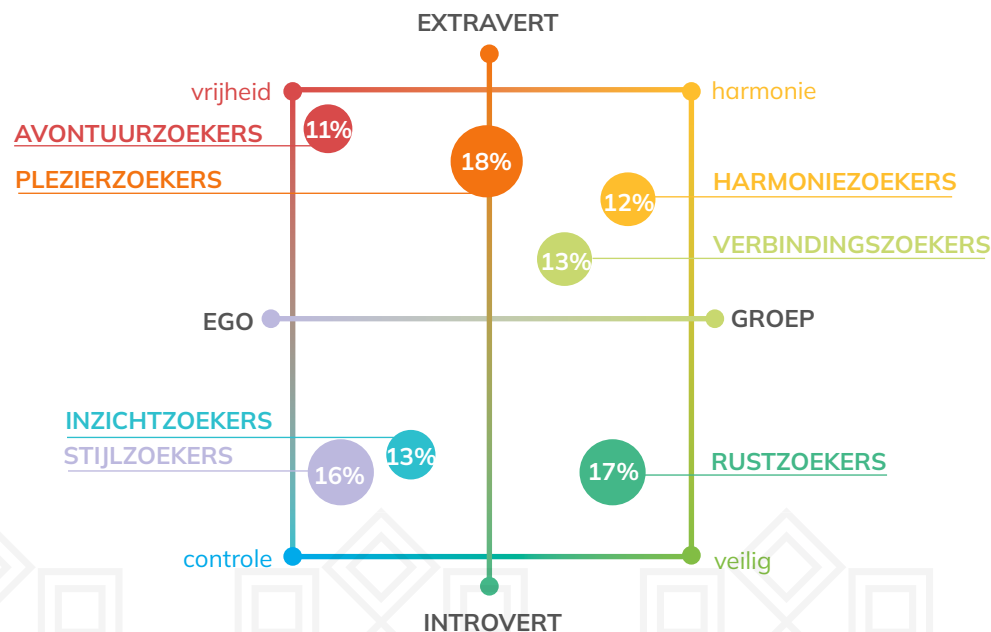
EXTRAVERT

vrijheid

harmonie

AVONTUURZOEKERS

11%

18%

PLEZIERZOEKERS

HARMONIEZOEKERS

12%

VERBINDINGSZOEKERS

13%

EGO

GROEP

INZICHTZOEKERS

STIJLZOEKERS

13%

16%

17%

RUSTZOEKERS

controle

veilig

INTROVERT